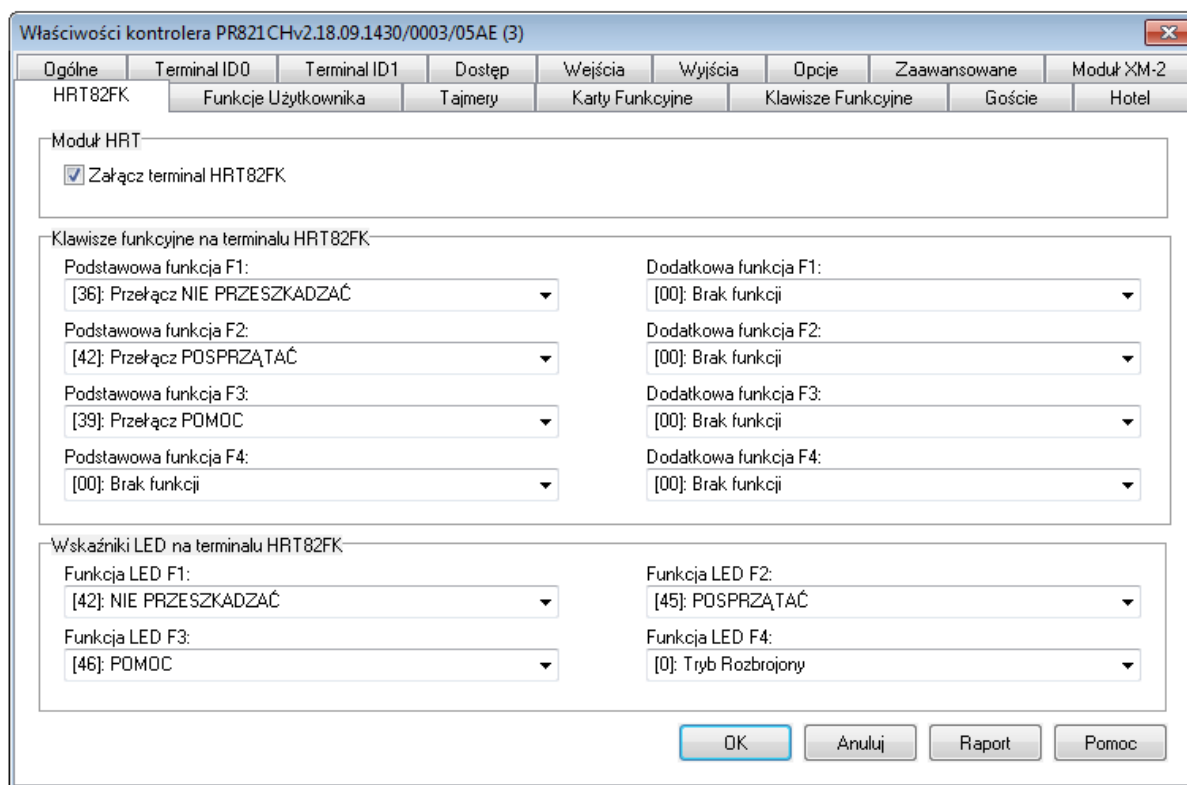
Właściwości kontrolera PR821CHv2.18.09.1430/0003/05AE (3)

Ogólne | Terminal ID0 | Terminal ID1 | Dostęp | Wejścia | Wyjścia | Opcje | Zaawansowane | Moduł XM-2
HRT82FK | Funkcje Użytkownika | Tajmery | Karty Funkcyjne | Klawisze Funkcyjne | Goście | Hotel

Moduł HRT
Załącz terminal HRT82FK

Klawisze funkcyjne na terminalu HRT82FK
Podstawowa funkcja F1:
[36]: Przełącz NIE PRZESZKADZAĆ
Dodatkowa funkcja F1:
[00]: Brak funkcji
Podstawowa funkcja F2:
[42]: Przełącz POSPRZĄTAĆ
Dodatkowa funkcja F2:
[00]: Brak funkcji
Podstawowa funkcja F3:
[39]: Przełącz POMOC
Dodatkowa funkcja F3:
[00]: Brak funkcji
Podstawowa funkcja F4:
[00]: Brak funkcji
Dodatkowa funkcja F4:
[00]: Brak funkcji

Wskaźniki LED na terminalu HRT82FK
Funkcja LED F1:
[42]: NIE PRZESZKADZAĆ
Funkcja LED F2:
[45]: POSPRZĄTAĆ
Funkcja LED F3:
[46]: POMOC
Funkcja LED F4:
[0]: Tryb Rozbrojony

OK | Anuluj | Raport | Pomoc